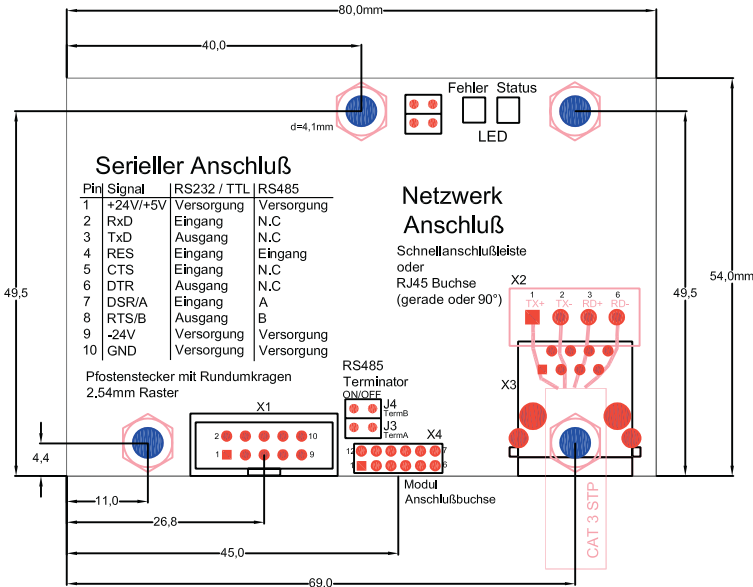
80,0mm

40,0

d=4,1mm

Fehler Status

LED

Serieller Anschluß

| Pin | Signal | RS232 / TTL | RS485 |
|---|---|---|---|
| 1 | +24V/+5V | Versorgung | Versorgung |
| 2 | RxD | Eingang | N.C |
| 3 | TxD | Ausgang | N.C |
| 4 | RES | Eingang | Eingang |
| 5 | CTS | Eingang | N.C |
| 6 | DTR | Ausgang | N.C |
| 7 | DSR/A | Eingang | A |
| 8 | RTS/B | Ausgang | B |
| 9 | -24V | Versorgung | Versorgung |
| 10 | GND | Versorgung | Versorgung |

Netzwerk Anschluß

Schnellanschlußleiste oder RJ45 Buchse (gerade oder 90°)

X2

1 TX+ 2 TX- 3 RD+ 6 RD-

49,5

54,0mm

49,5

X3

Pfostenstecker mit Rundumkragen 2,54mm Raster

RS485 Terminator ON/OFF

J4 TermB

J3 TermA

X1

2 10

1 9

X4

12 7

1 6

4,4

11,0

26,8

Modul Anschlußbuchse

CAT 3 STP

45,0

69,0